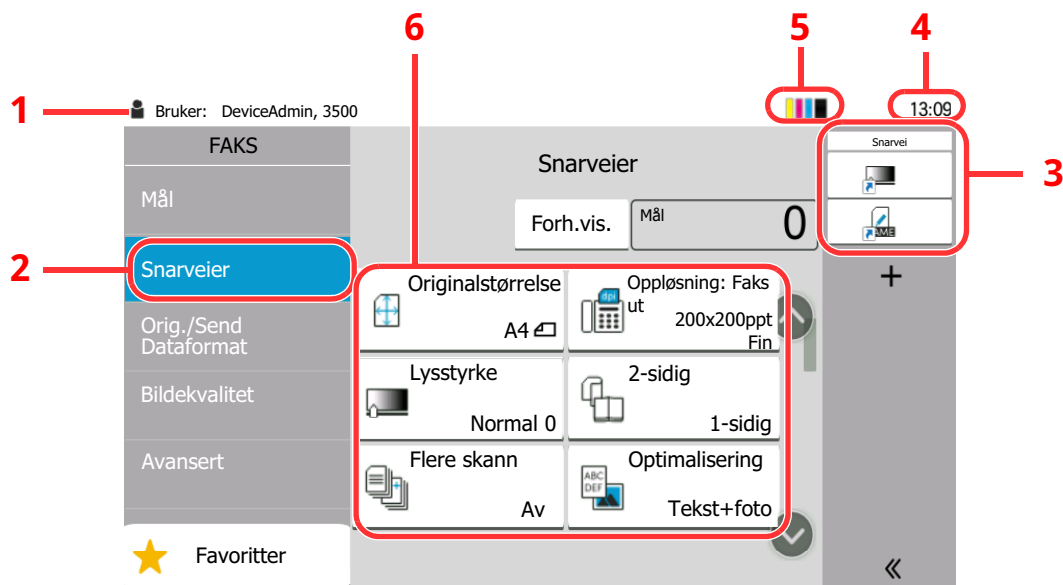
6
5
4
1
Bruker: DeviceAdmin, 3500
13:09
FAKS
Snarveier
Snarvei
3
Mål
Forh.vis.
Mål
0
2
Snarveier
Originalstørrelse
A4
Oppløsning: Faks ut
200x200ppt
Fin
+
Orig./Send Dataformat
Bildekvalitet
Lysstyrke
Normal 0
2-sidig
1-sidig
Avansert
Flere skann
Av
Optimalisering
ABC
DEF
Tekst+foto
Favoritter
«